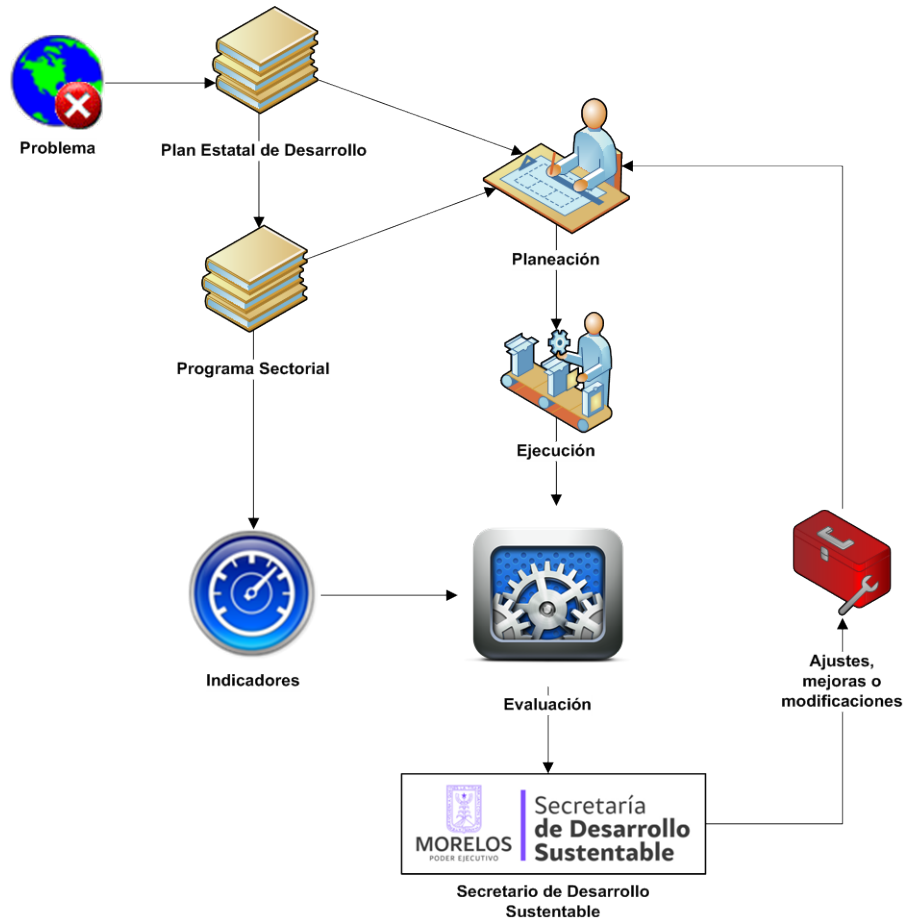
Problema

Plan Estatal de Desarrollo

Planeación

Programa Sectorial

Ejecución

Indicadores

Evaluación

Ajustes, mejoras o modificaciones

MORELOS
PODER EJECUTIVO

Secretaría
de Desarrollo
Sustentable

Secretario de Desarrollo Sustentable